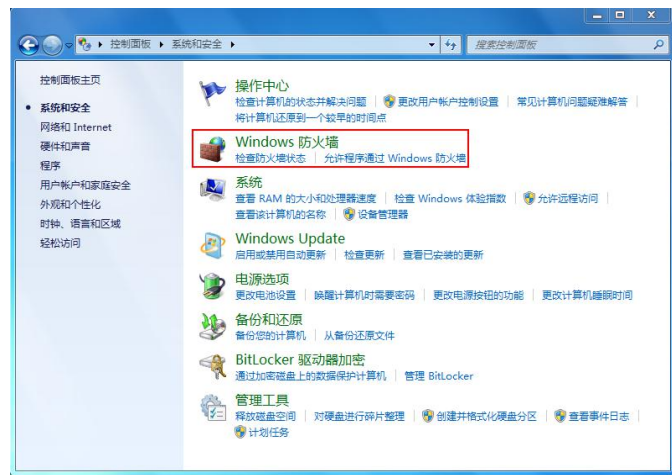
控制面板 ▸ 系统和安全 ▸

搜索控制面板

控制面板主页

系统和安全

网络和 Internet

硬件和声音

程序

用户帐户和家庭安全

外观和个性化

时钟、语言和区域

轻松访问

操作中心

检查计算机的状态并解决问题 | 更改用户帐户控制设置 | 常见计算机问题疑难解答

将计算机还原到一个较早的时间点

Windows 防火墙

检查防火墙状态 | 允许程序通过 Windows 防火墙

系统

查看 RAM 的大小和处理器速度 | 检查 Windows 体验指数 | 允许远程访问

查看该计算机的名称 | 设备管理器

Windows Update

启用或禁用自动更新 | 检查更新 | 查看已安装的更新

电源选项

更改电池设置 | 唤醒计算机时需要密码 | 更改电源按钮的功能 | 更改计算机睡眠时间

备份和还原

备份您的计算机 | 从备份还原文件

BitLocker 驱动器加密

通过加密磁盘上的数据保护计算机 | 管理 BitLocker

管理工具

释放磁盘空间 | 对硬盘进行碎片整理 | 创建并格式化硬盘分区 | 查看事件日志

计划任务